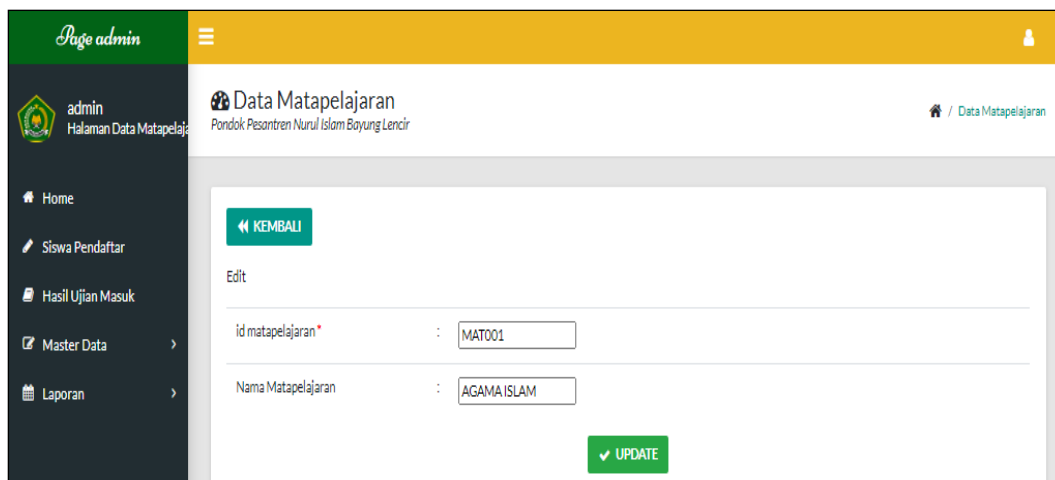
Page admin

admin
Halaman Data Matapelaja

Home
Siswa Pendaftar
Hasil Ujian Masuk
Master Data
Laporan

Data Matapelajaran
Pondok Pesantren Nurul Islam Bayung Lencir

/ Data Matapelajaran

KEMBALI

Edit

id matapelajaran* : MAT001

Nama Matapelajaran : AGAMA ISLAM

UPDATE